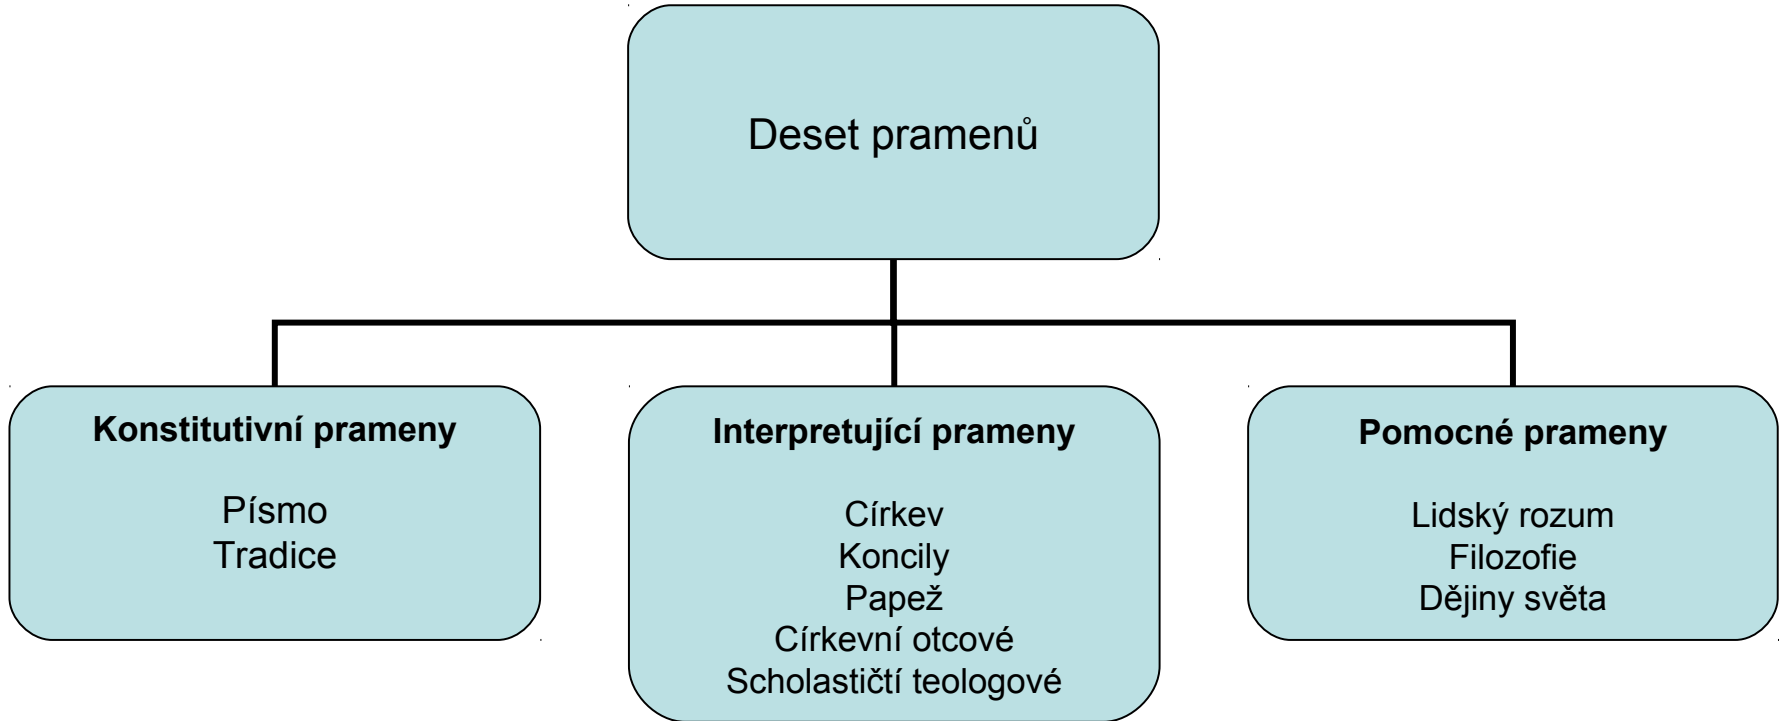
Deset pramenů

**Konstitutivní prameny**

Písmo
Tradice

**Interpretující prameny**

Církev
Koncily
Papež
Církevní otcové
Scholastičtí teologové

**Pomocné prameny**

Lidský rozum
Filozofie
Dějiny světa